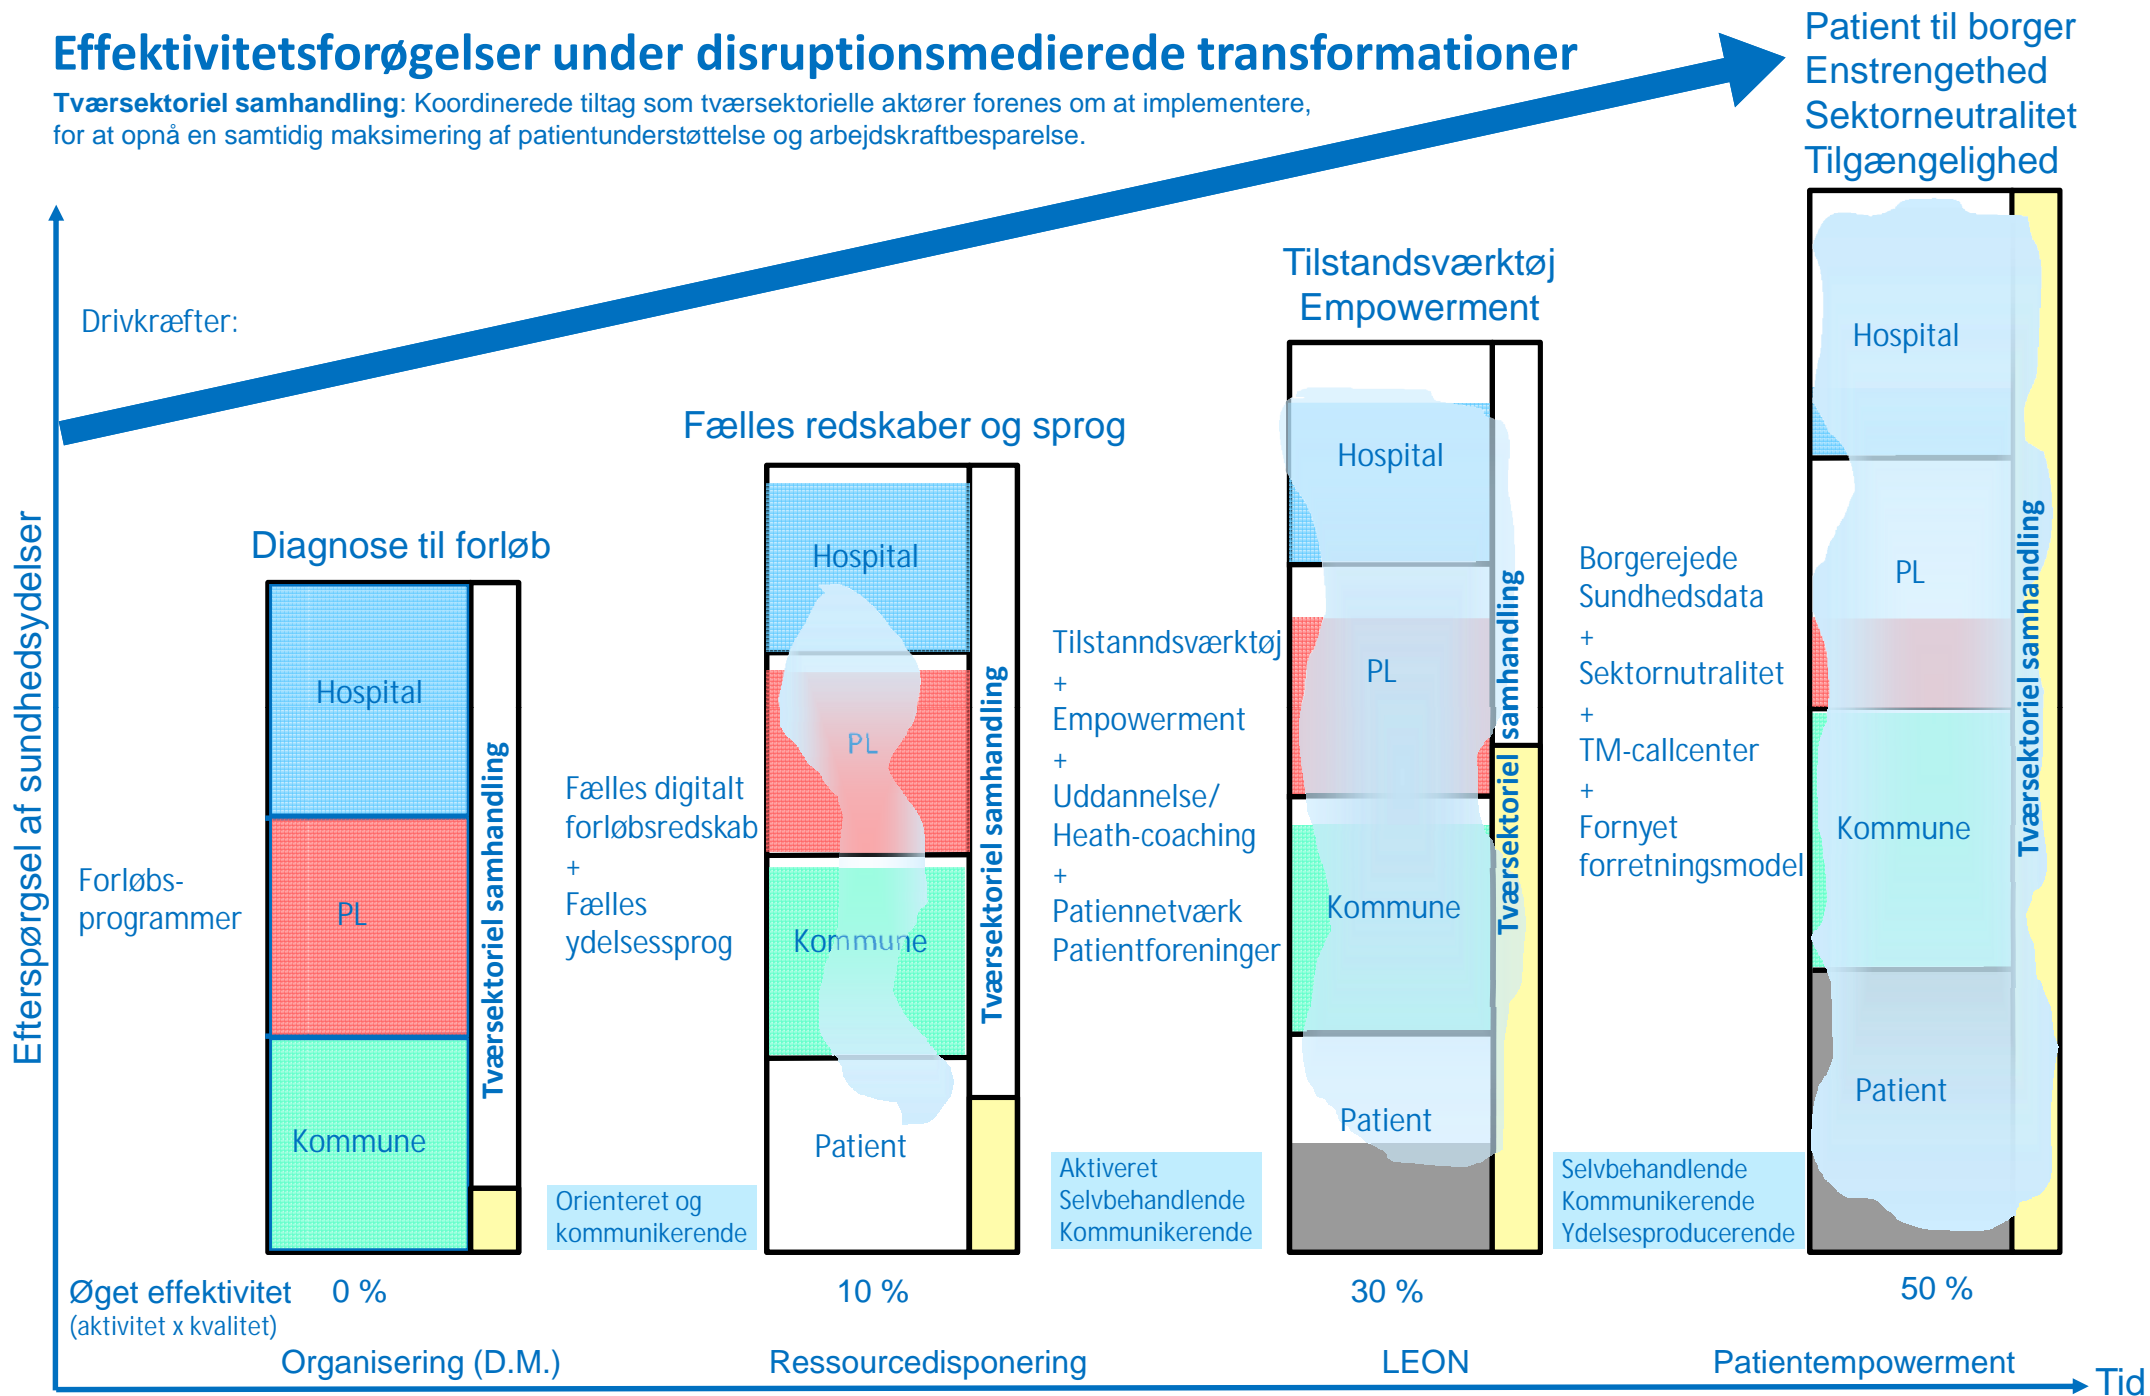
Effektivitetsforøgelser under disruptionsmedierede transformationer

**Tværsektoriel samhandling**: Koordinerede tiltag som tværsektorielle aktører forenes om at implementere, for at opnå en samtidig maksimering af patientunderstøttelse og arbejdskraftbesparelse.

Patient til borger
Enstrengethed
Sektorneutralitet
Tilgængelighed

Drivkræfter:

Efterspørgsel af sundhedsydelser

Diagnose til forløb

Hospital
PL
Kommune
Tværsektoriel samhandling

Forløbs-programmer

Fælles redskaber og sprog

Hospital
PL
Kommune
Patient
Tværsektoriel samhandling

Fælles digitalt forløbsredskab
+
Fælles ydelsessprog

Orienteret og kommunikerende

Tilstandsværktøj
Empowerment

Hospital
PL
Kommune
Patient
Tværsektoriel samhandling

Tilstanndsværktøj
+
Empowerment
+
Uddannelse/
Heath-coaching
+
Patiennetværk
Patientforeninger

Aktiveret
Selvbehandlende
Kommunikerende

Hospital
PL
Kommune
Patient
Tværsektoriel samhandling

Borgerejede
Sundhedsdata
+
Sektornutralitet
+
TM-callcenter
+
Fornyet
forretningsmodel

Selvbehandlende
Kommunikerende
Ydelsesproducerende

Øget effektivitet (aktivitet x kvalitet)
0 %
10 %
30 %
50 %

Organisering (D.M.)
Ressourcedisponering
LEON
Patientempowerment
Tid